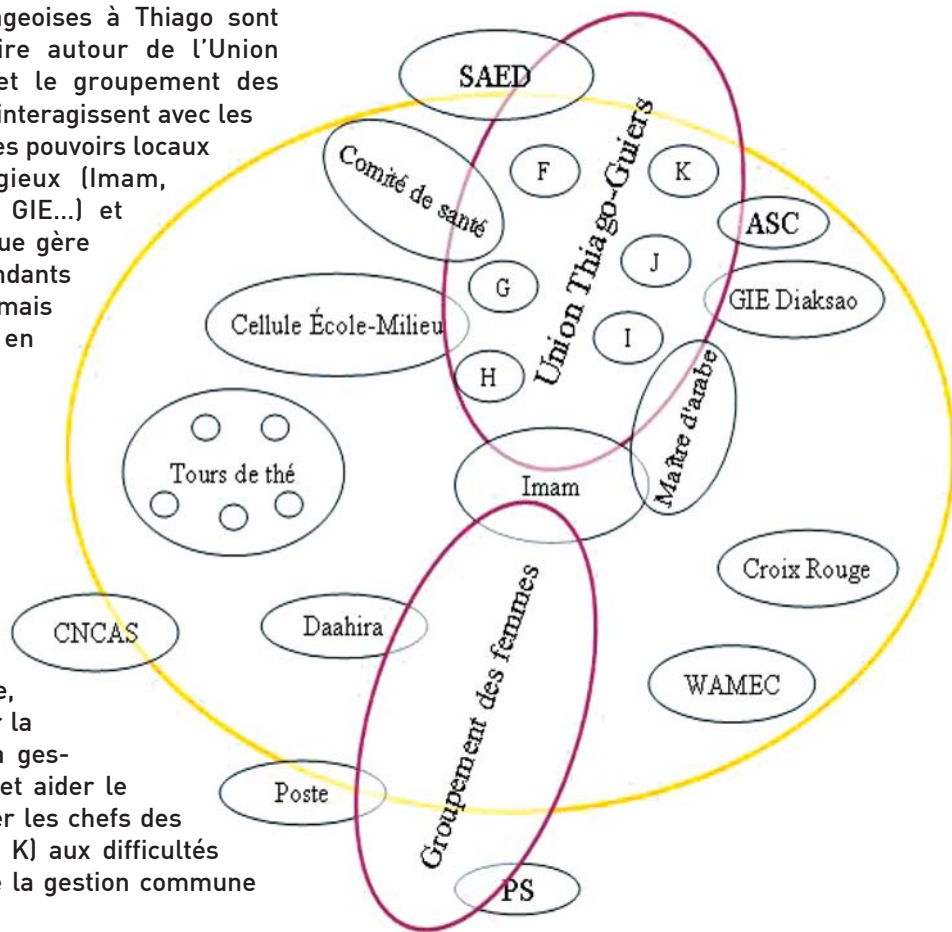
geoises à Thiago sont ire autour de l'Union et le groupement des interagissent avec les es pouvoirs locaux gieux (Imam, GIE...) et ue gère ndants mais en

e, r la n gesest aider le r les chefs des K) aux difficultés e la gestion commune

SAED

Union Thiago-Guiers

Comité de santé

F

K

ASC

J

G

GIE Diaksao

Cellule École-Milieu

I

H

Maître d'arabe

Tours de thé

Imam

Croix Rouge

Groupement des femmes

CNCAS

Daahira

WAMEC

Poste

PS